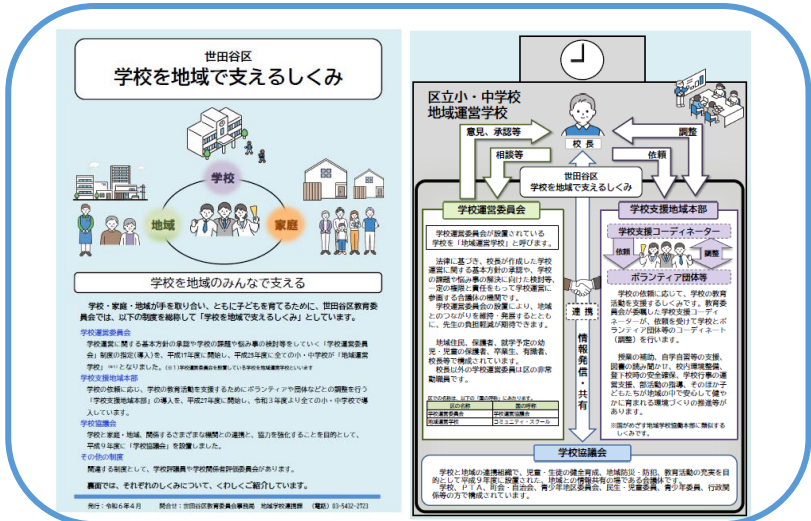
世田谷区
学校を地域で支えるしくみ

学校

地域

家庭

学校を地域のみんなで支える

学校・家庭・地域が手を取り合い、ともに子どもを育てるために、世田谷区教育委員会では、以下の制度を総称して「学校を地域で支えるしくみ」としています。

学校運営委員会
学校運営に関する基本方針の承認や学校の課題や悩み事の検討等をしていく「学校運営委員会」制度の指定(導入)を、平成17年度に開始し、平成28年度に全ての小・中学校が「地域運営学校」※1となりました。

学校支援地域本部
学校の依頼に応じ、学校の教育活動を支援するためにボランティアや団体などとの調整を行う「学校支援地域本部」の導入を、平成27年度に開始し、令和3年度より全ての小・中学校で導入しています。

学校協議会
学校と家庭・地域、関係するさまざまな機関との連携と、協力を強化することを目的として、平成9年度に「学校協議会」を設置しました。

その他の制度
関連する制度として、学校評議員や学校関係者評価委員会があります。

裏面では、それぞれのしくみについて、くわしくご紹介しています。

発行:令和6年4月　問合せ:世田谷区教育委員会事務局　地域学校連携課　(電話)03-5432-2723

区立小・中学校
地域運営学校

意見、承認等
相談等
校長
調整
依頼

世田谷区
学校を地域で支えるしくみ

学校運営委員会
学校運営委員会が設置されている学校を「地域運営学校」と呼びます。
法律に基づき、校長が作成した学校運営に関する基本方針の承認や、学校の課題や悩み事の解決に向けた検討等、一定の権限と責任をもって学校運営に参画する合議体の機関です。
学校運営委員会の設置により、地域とのつながりを維持・発展するとともに、先生の負担軽減が期待できます。
地域住民、保護者、就学予定の幼児・児童の保護者、卒業生、有識者、校長等で構成されています。
校長以外の学校運営委員は区の非常勤職員です。

| 区の名称 | 国の名称 |
|---|---|
| 学校運営委員会 | 学校運営協議会 |
| 地域運営学校 | コミュニティ・スクール |

連携

情報発信・共有

学校支援地域本部
学校支援コーディネーター
依頼
調整
ボランティア団体等
学校の依頼に応じて、学校の教育活動を支援するしくみです。教育委員会が委嘱した学校支援コーディネーターが、依頼を受けて学校とボランティア団体等のコーディネート(調整)を行います。
授業の補助、自学自習等の支援、図書の読み聞かせ、校内環境整備、登下校時の安全確保、学校行事の運営支援、部活動の指導、その他子どもたちが地域の中で安心して健やかに育まれる環境づくりの推進等があります。

学校協議会
学校と地域の連携組織で、児童・生徒の健全育成、地域防災・防犯、教育活動の充実を目的として平成9年度に設置された、地域との情報共有の場である会議体です。
学校、PTA、町会・自治会、青少年地区委員会、民生・児童委員、青少年委員、行政関係等の方で構成されています。